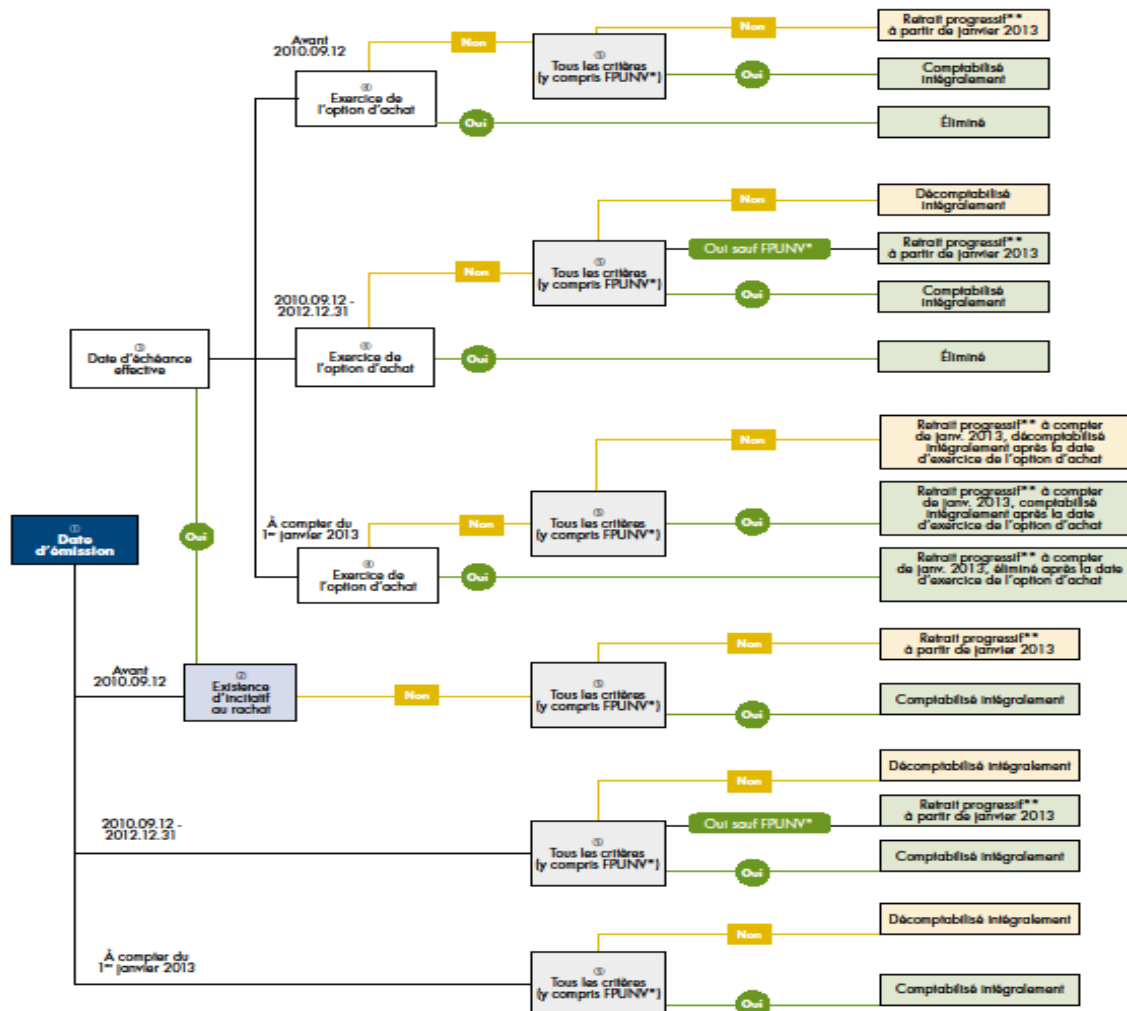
① Date d'émission

Avant 2010.09.12

② Existence d'incitatif au rachat

Oui

③ Date d'échéance effective

Avant 2010.09.12

④ Exercice de l'option d'achat

Non

⑤ Tous les critères (y compris FPUNV*)

Non

Retrait progressif** à partir de janvier 2013

Oui

Comptabilisé intégralement

Oui

Éliminé

2010.09.12 - 2012.12.31

④ Exercice de l'option d'achat

Non

⑤ Tous les critères (y compris FPUNV*)

Non

Décomptabilisé intégralement

Oui sauf FPUNV*

Retrait progressif** à partir de janvier 2013

Oui

Comptabilisé intégralement

Oui

Éliminé

À compter du 1er janvier 2013

④ Exercice de l'option d'achat

Non

⑤ Tous les critères (y compris FPUNV*)

Non

Retrait progressif** à compter de janv. 2013, décomptabilisé intégralement après la date d'exercice de l'option d'achat

Oui

Retrait progressif** à compter de janv. 2013, comptabilisé intégralement après la date d'exercice de l'option d'achat

Oui

Retrait progressif** à compter de janv. 2013, éliminé après la date d'exercice de l'option d'achat

Non

⑤ Tous les critères (y compris FPUNV*)

Non

Retrait progressif** à partir de janvier 2013

Oui

Comptabilisé intégralement

2010.09.12 - 2012.12.31

⑤ Tous les critères (y compris FPUNV*)

Non

Décomptabilisé intégralement

Oui sauf FPUNV*

Retrait progressif** à partir de janvier 2013

Oui

Comptabilisé intégralement

À compter du 1er janvier 2013

⑤ Tous les critères (y compris FPUNV*)

Non

Décomptabilisé intégralement

Oui

Comptabilisé intégralement